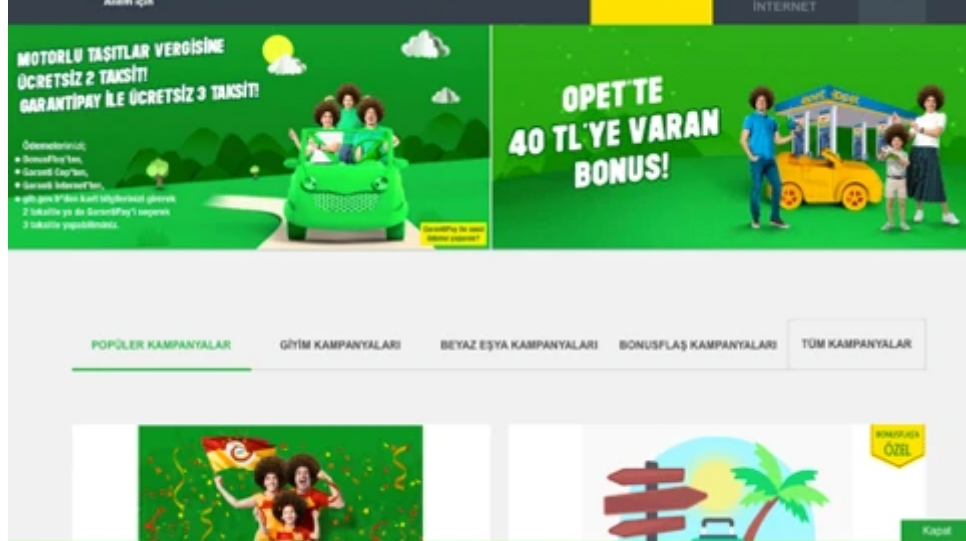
Ailem için

İNTERNET

MOTORLU TAŞITLAR VERGİSİNE ÜCRETSİZ 2 TAKSİT! GARANTİPAY İLE ÜCRETSİZ 3 TAKSİT!

Ödemelerinizi;
• BonusFlaş'tan,
• Garanti Cep'ten,
• Garanti İnternet'ten,
• gib.gov.tr'den kart bilgilerinizi girerek 2 taksitle ya da GarantiPay'i seçerek 3 taksitle yapabilirsiniz.

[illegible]

OPET'TE 40 TL'YE VARAN BONUS!

POPÜLER KAMPANYALAR

GİYİM KAMPANYALARI

BEYAZ EŞYA KAMPANYALARI

BONUSFLAŞ KAMPANYALARI

TÜM KAMPANYALAR

BONUSFLAŞ ÖZEL

Kapat